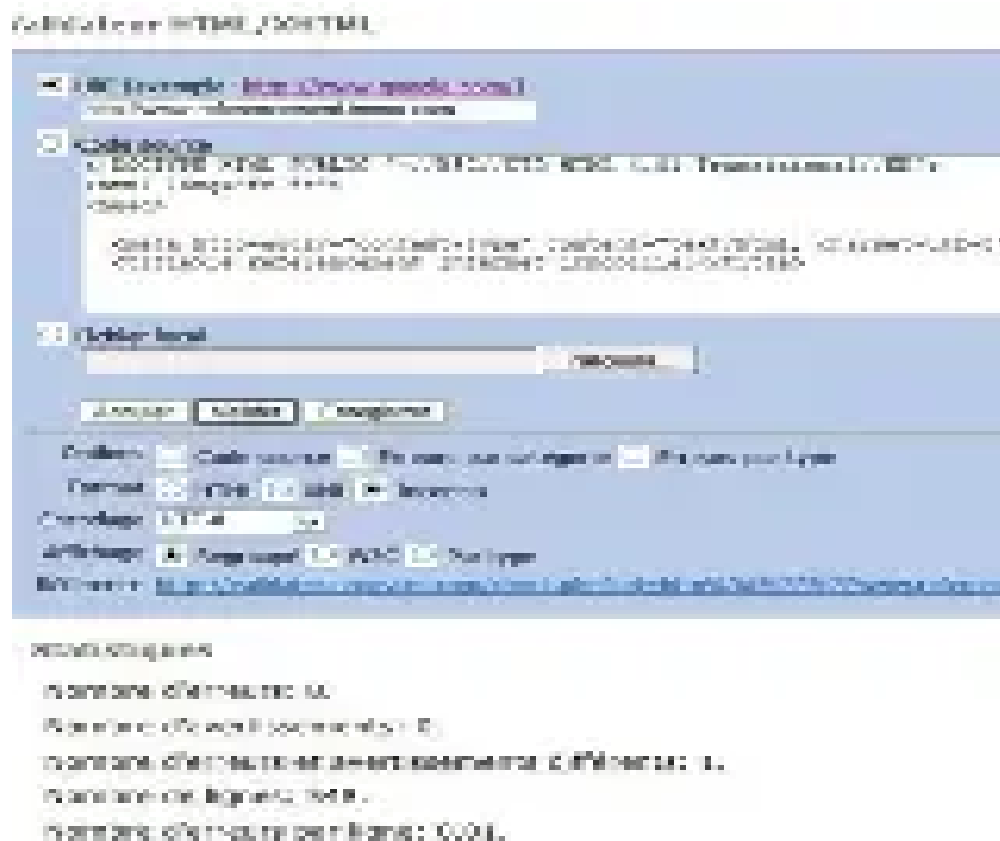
Validateur HTML/XHTML

URL (exemple : http://www.google.com/)
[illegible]

Code source
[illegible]
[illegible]
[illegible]

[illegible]
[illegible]

Fichier local
Parcourir...

Annuler Valider Enregistrer

Options : Code source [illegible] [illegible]
Format : HTML XML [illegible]
Encodage : UTF-8
Affichage : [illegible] W3C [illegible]
Référence : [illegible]

Statistiques

Nombre d'erreurs : 0.
Nombre d'avertissements : 0.
Nombre d'erreurs et avertissements différents : 1.
Nombre de lignes : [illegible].
Nombre d'erreurs par ligne : 0.00.